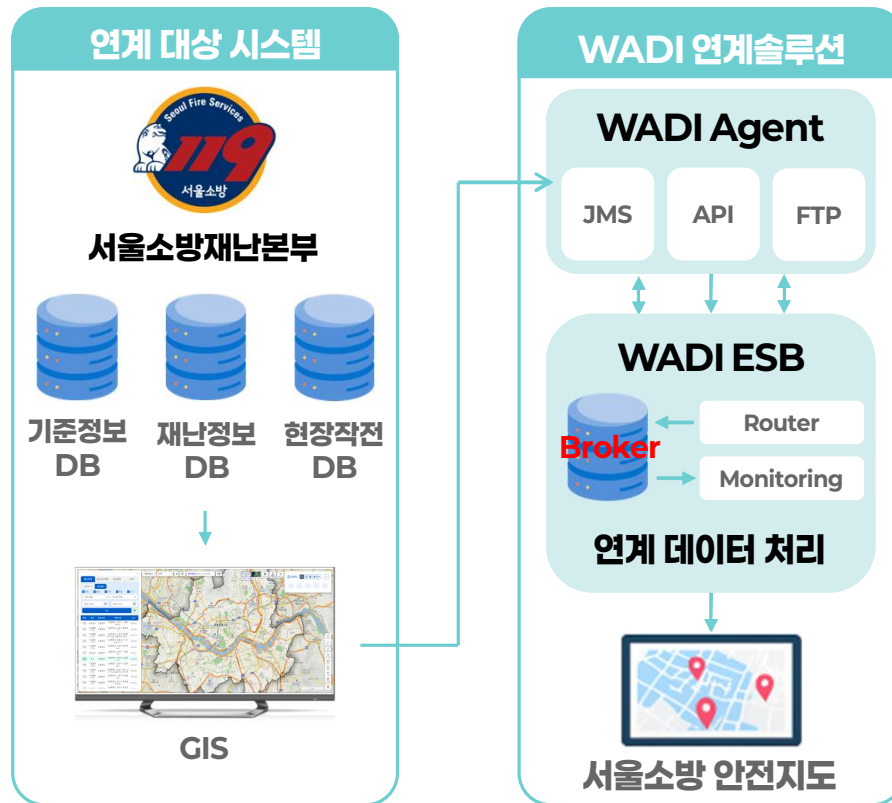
연계 대상 시스템

Seoul Fire Services
119
서울소방

서울소방재난본부

기준정보 DB

재난정보 DB

현장작전 DB

GIS

WADI 연계솔루션

WADI Agent

JMS

API

FTP

WADI ESB

Broker

Router

Monitoring

연계 데이터 처리

서울소방 안전지도